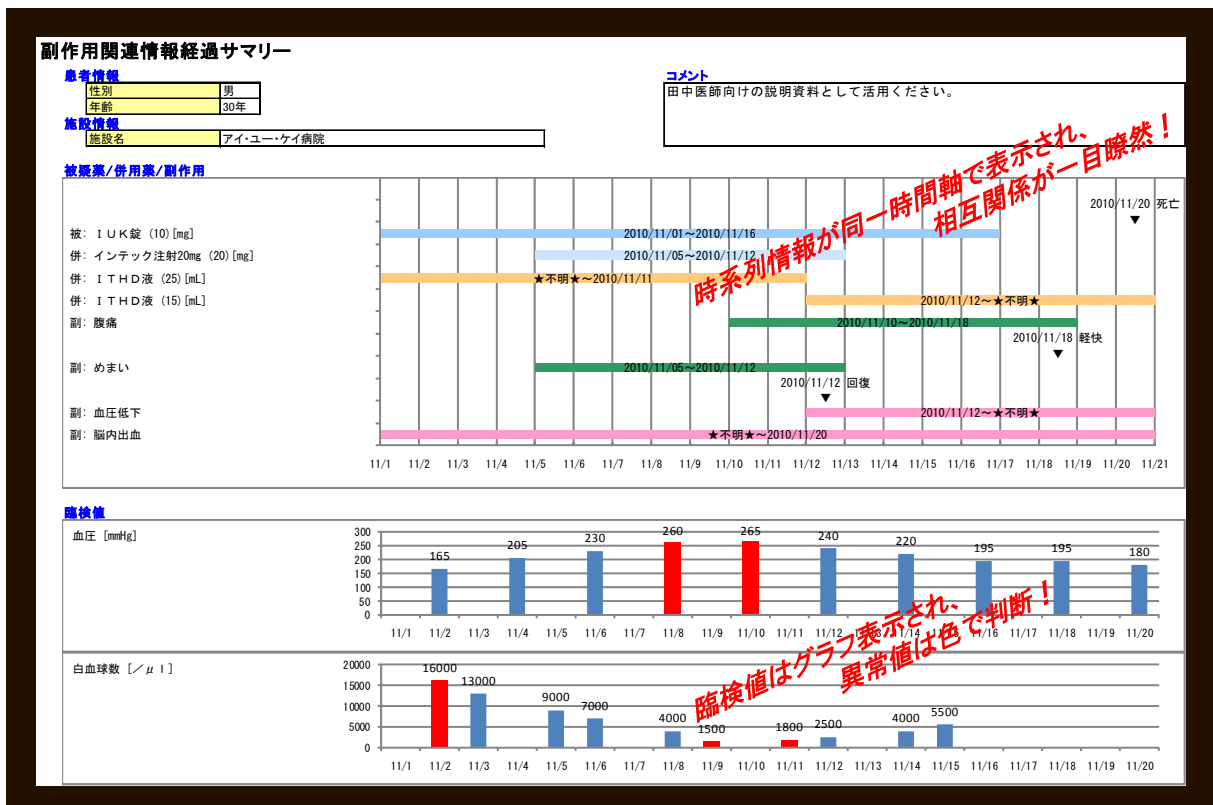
副作用関連情報経過サマリー

患者情報

| 性別 | 男 |
|---|---|
| 年齢 | 30年 |

施設情報

| 施設名 | アイ･ユー･ケイ病院 |
|---|---|

コメント

田中医師向けの説明資料として活用ください。

被疑薬/併用薬/副作用

時系列情報が同一時間軸で表示され、相互関係が一目瞭然！

被：ＩＵＫ錠 (10)[mg] 2010/11/01～2010/11/16
併：インテック注射20mg (20)[mg] 2010/11/05～2010/11/12
併：ＩＴＨＤ液 (25)[mL] ★不明★～2010/11/11
併：ＩＴＨＤ液 (15)[mL] 2010/11/12～★不明★
副：腹痛 2010/11/10～2010/11/18
2010/11/18 軽快
副：めまい 2010/11/05～2010/11/12
2010/11/12 回復
副：血圧低下 2010/11/12～★不明★
副：脳内出血 ★不明★～2010/11/20
2010/11/20 死亡

11/1 11/2 11/3 11/4 11/5 11/6 11/7 11/8 11/9 11/10 11/11 11/12 11/13 11/14 11/15 11/16 11/17 11/18 11/19 11/20 11/21

臨検値

血圧 [mmHg]

300 250 200 150 100 50 0

165 205 230 260 265 240 220 195 195 180

11/1 11/2 11/3 11/4 11/5 11/6 11/7 11/8 11/9 11/10 11/11 11/12 11/13 11/14 11/15 11/16 11/17 11/18 11/19 11/20

臨検値はグラフ表示され、異常値は色で判断！

白血球数 [／μｌ]

20000 15000 10000 5000 0

16000 13000 9000 7000 4000 1500 1800 2500 4000 5500

11/1 11/2 11/3 11/4 11/5 11/6 11/7 11/8 11/9 11/10 11/11 11/12 11/13 11/14 11/15 11/16 11/17 11/18 11/19 11/20